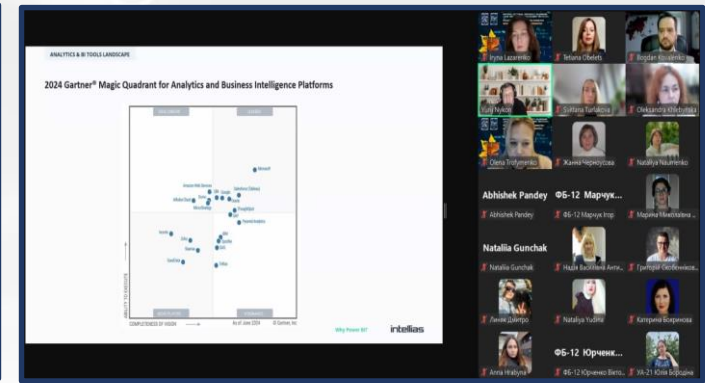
ANALYTICS & BI TOOLS LANDSCAPE

2024 Gartner® Magic Quadrant for Analytics and Business Intelligence Platforms

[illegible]

Microsoft

Salesforce (Tableau)

Google

Oracle

Qlik

ThoughtSpot

Pyramid Analytics

Domo

Sisense

Tellius

SAP

IBM

Zoho

MicroStrategy

Alibaba Cloud

Amazon Web Services

ABILITY TO EXECUTE

COMPLETENESS OF VISION →

As of June 2024 © Gartner, Inc

Why Power BI?

intellias

Iryna Lazarenko

Tetiana Obelets

Bogdan Kovalenko

Yurij Nykon

Svitlana Tarlakova

Oleksandra Khrebtova

Olena Trofymenko

Жанна Черноусова

Nataliya Naumenko

Abhishek Pandey

ФБ-12 Марчук...

Abhishek Pandey

ФБ-12 Марчук Ігор

Марина Миколаївна ...

Nataliia Gunchak

Nataliia Gunchak

Надія Василівна Анти...

Григорій Скобеннікова...

Лилія Дмитро

Nataliya Yudina

Катерина Боженова

Anna Hrabyna

ФБ-12 Юрченк...

ФБ-12 Юрченко Вікто...

УА-21 Юлія Бородіна